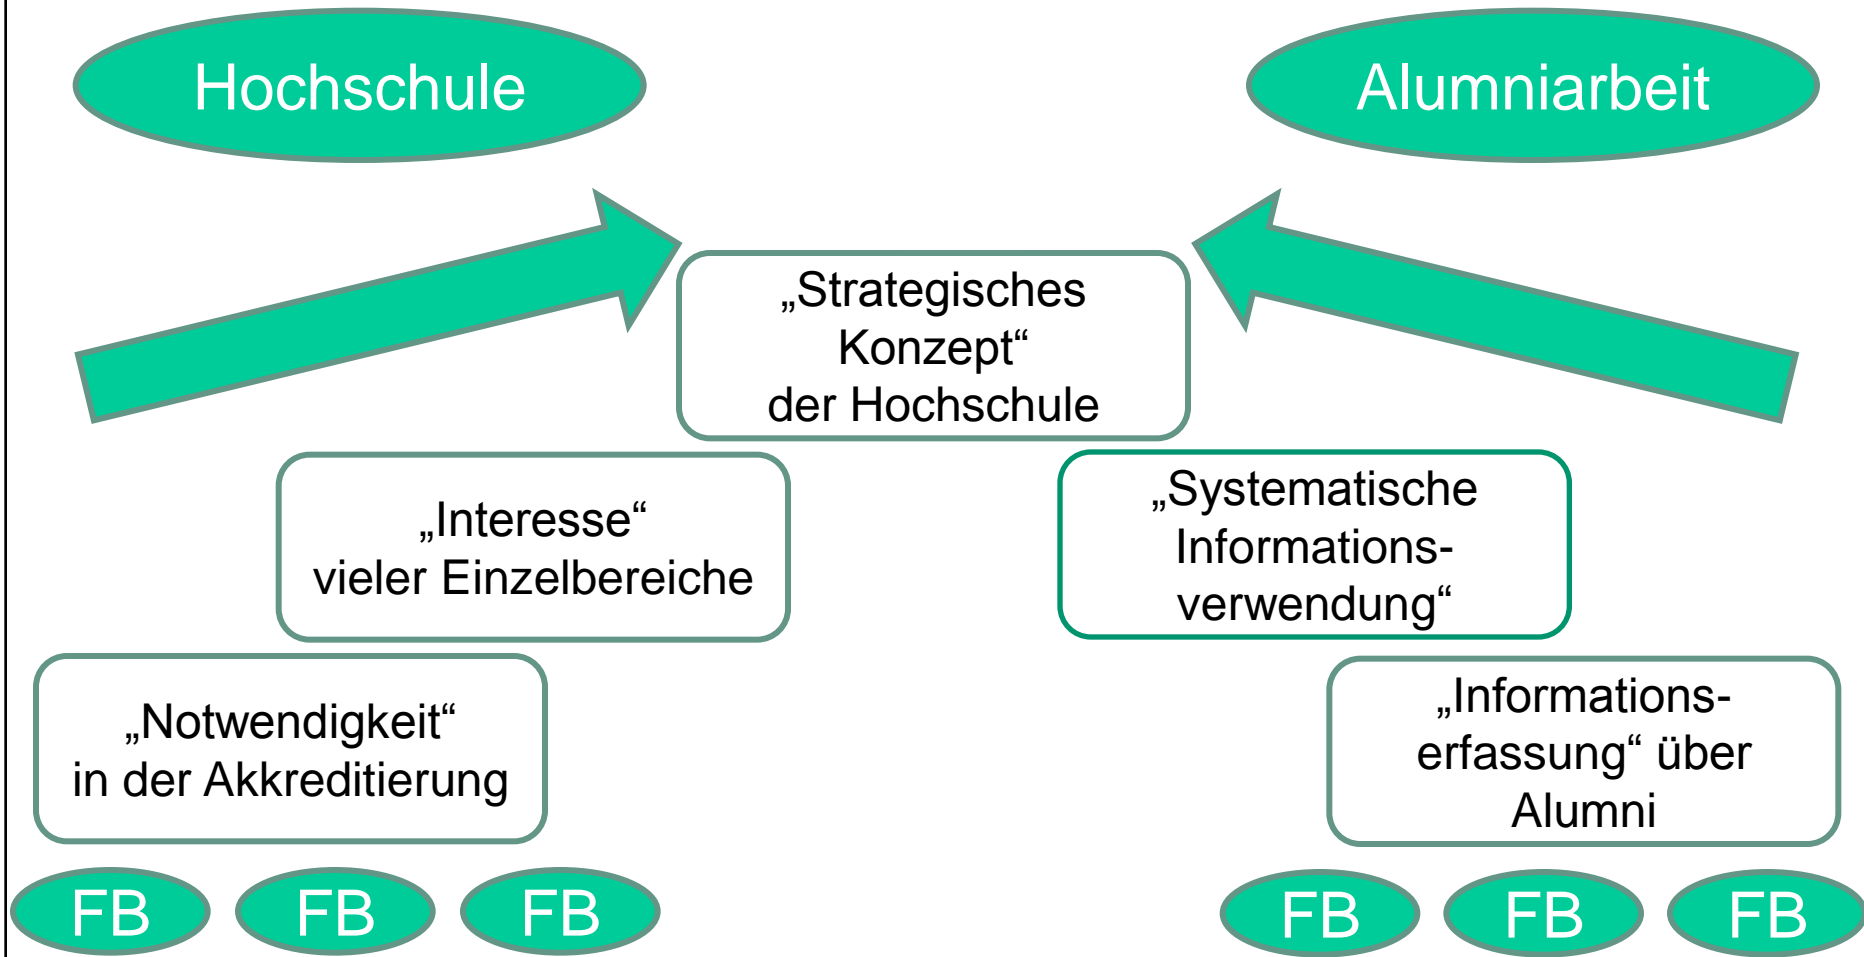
Hochschule

Alumniarbeit

„Strategisches Konzept“ der Hochschule

„Interesse“ vieler Einzelbereiche

„Systematische Informationsverwendung“

„Notwendigkeit“ in der Akkreditierung

„Informationserfassung“ über Alumni

FB FB FB

FB FB FB